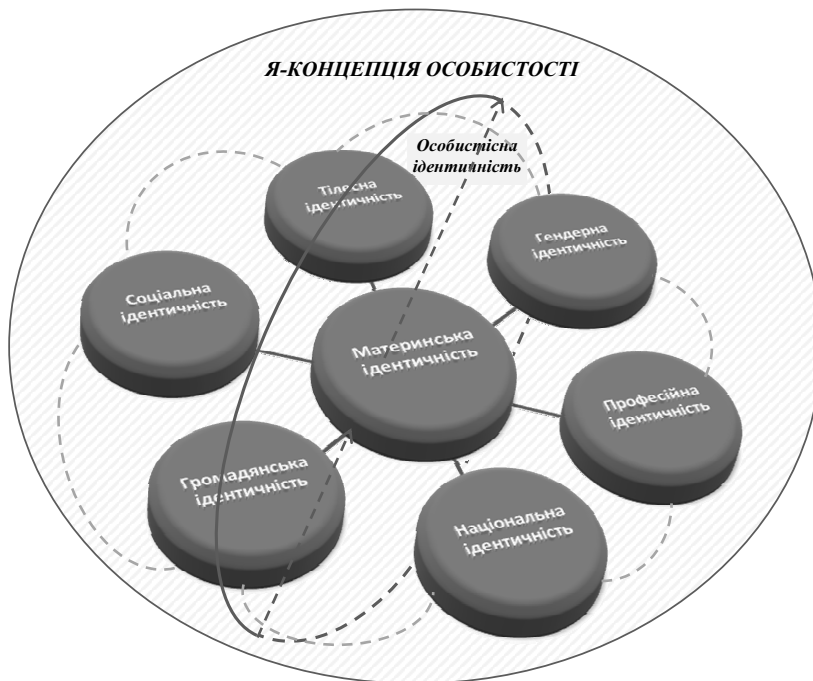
Я-КОНЦЕПЦІЯ ОСОБИСТОСТІ

Особистісна ідентичність

Тілесна ідентичність

Гендерна ідентичність

Соціальна ідентичність

Материнська ідентичність

Професійна ідентичність

Громадянська ідентичність

Національна ідентичність